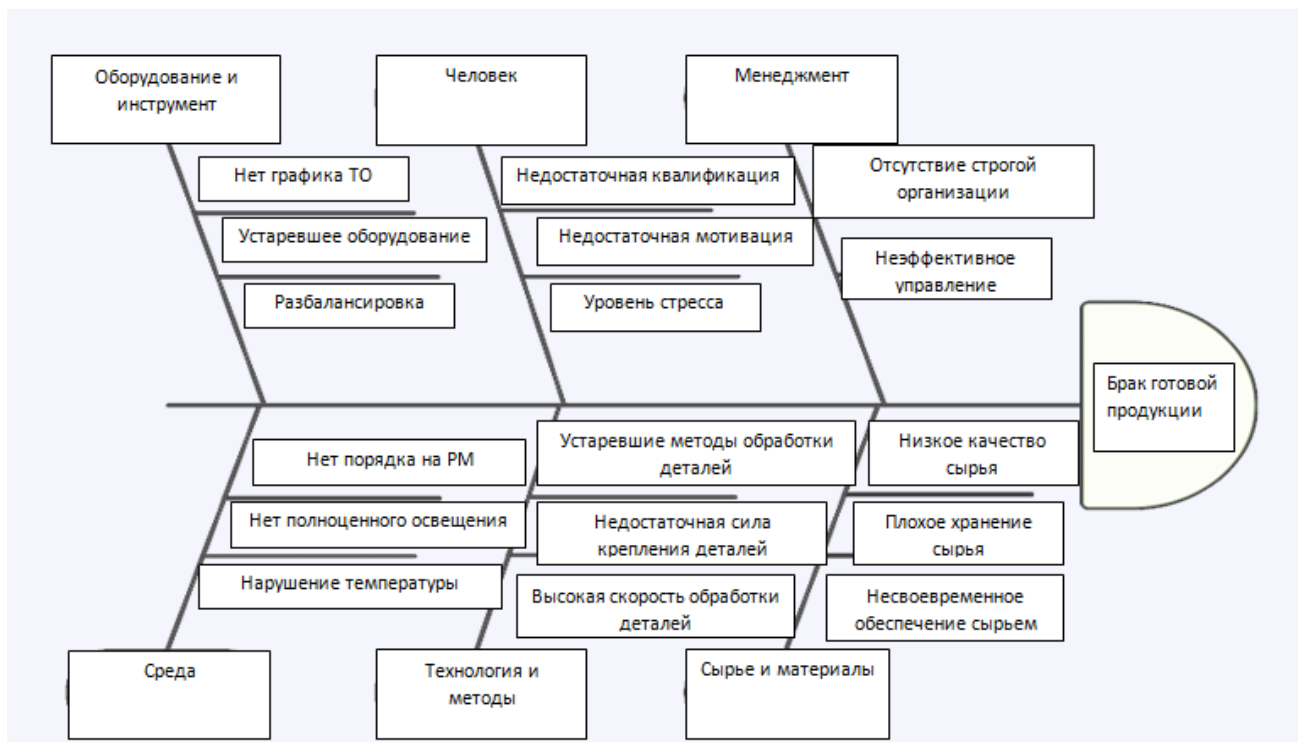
Оборудование и инструмент

Нет графика ТО

Устаревшее оборудование

Разбалансировка

Человек

Недостаточная квалификация

Недостаточная мотивация

Уровень стресса

Менеджмент

Отсутствие строгой организации

Неэффективное управление

Брак готовой продукции

Нет порядка на РМ

Нет полноценного освещения

Нарушение температуры

Устаревшие методы обработки деталей

Недостаточная сила крепления деталей

Высокая скорость обработки деталей

Низкое качество сырья

Плохое хранение сырья

Несвоевременное обеспечение сырьем

Среда

Технология и методы

Сырье и материалы